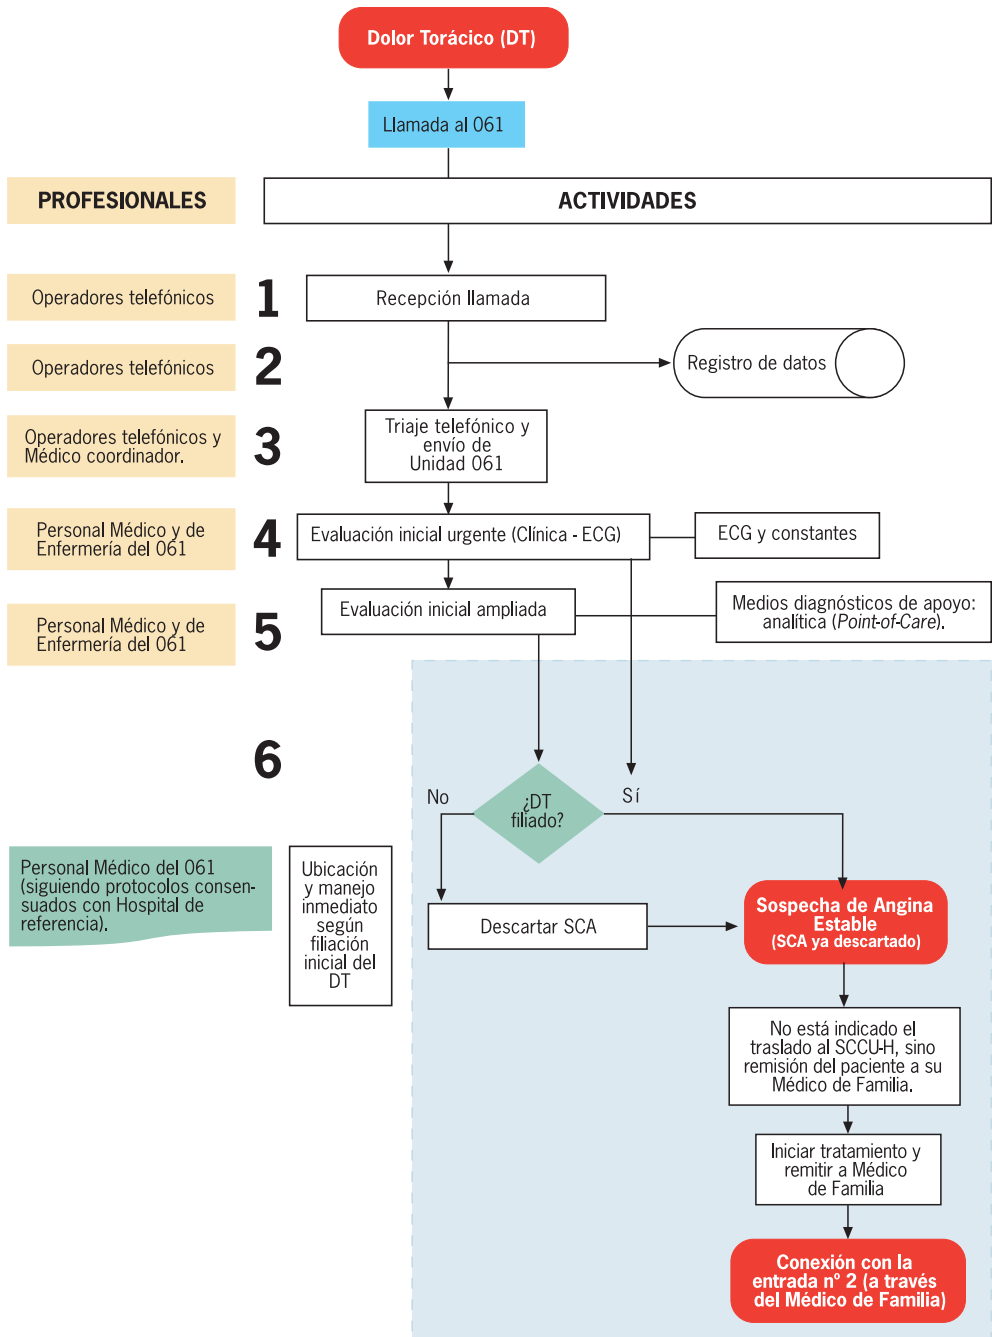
Dolor Torácico (DT)

Llamada al 061

PROFESIONALES

ACTIVIDADES

Operadores telefónicos

1

Recepción llamada

Operadores telefónicos

2

Registro de datos

Operadores telefónicos y Médico coordinador.

3

Triaje telefónico y envío de Unidad 061

Personal Médico y de Enfermería del 061

4

Evaluación inicial urgente (Clínica - ECG)

ECG y constantes

Personal Médico y de Enfermería del 061

5

Evaluación inicial ampliada

Medios diagnósticos de apoyo: analítica (Point-of-Care).

6

No

¿DT filiado?

Sí

Personal Médico del 061 (siguiendo protocolos consensuados con Hospital de referencia).

Ubicación y manejo inmediato según filiación inicial del DT

Descartar SCA

Sospecha de Angina Estable (SCA ya descartado)

No está indicado el traslado al SCCU-H, sino remisión del paciente a su Médico de Familia.

Iniciar tratamiento y remitir a Médico de Familia

Conexión con la entrada nº 2 (a través del Médico de Familia)